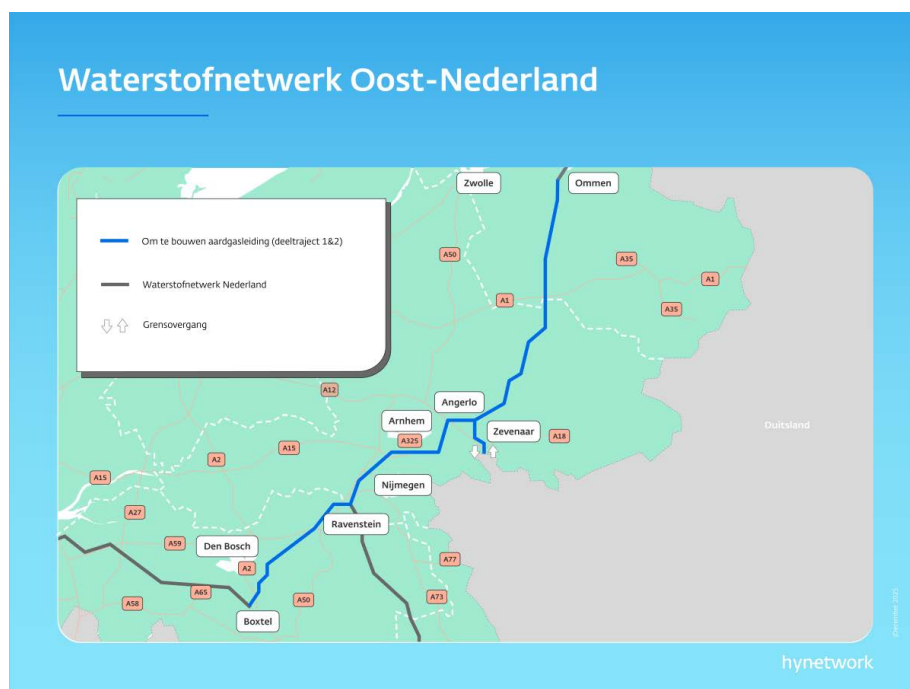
Waterstofnetwerk Oost-Nederland

Om te bouwen aardgasleiding (deeltraject 1&2)

Waterstofnetwerk Nederland

Grensovergang

Zwolle

Ommen

A50

A35

A1

A1

A35

A12

Angerlo

Arnhem

Zevenaar

A325

A18

Duitsland

A15

A2

A15

Nijmegen

A27

Ravenstein

A59

Den Bosch

A77

A2

A65

A50

A73

A58

Boxtel

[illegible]

hynetwork